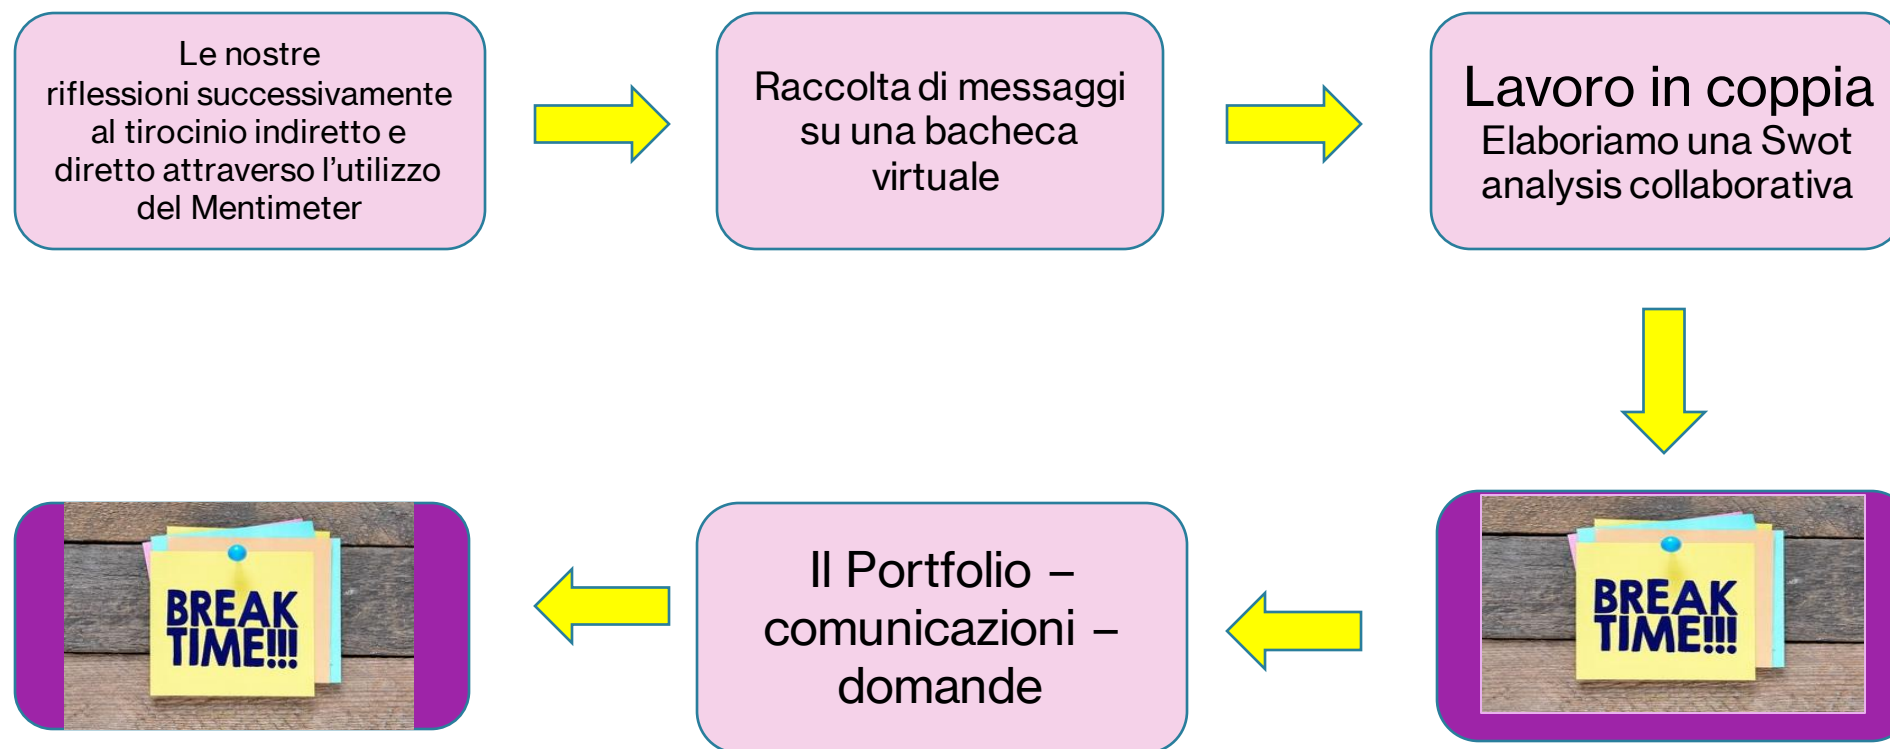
Le nostre riflessioni successivamente al tirocinio indiretto e diretto attraverso l’utilizzo del Mentimeter

Raccolta di messaggi su una bacheca virtuale

Lavoro in coppia
Elaboriamo una Swot analysis collaborativa

BREAK TIME!!!

Il Portfolio – comunicazioni – domande

BREAK TIME!!!